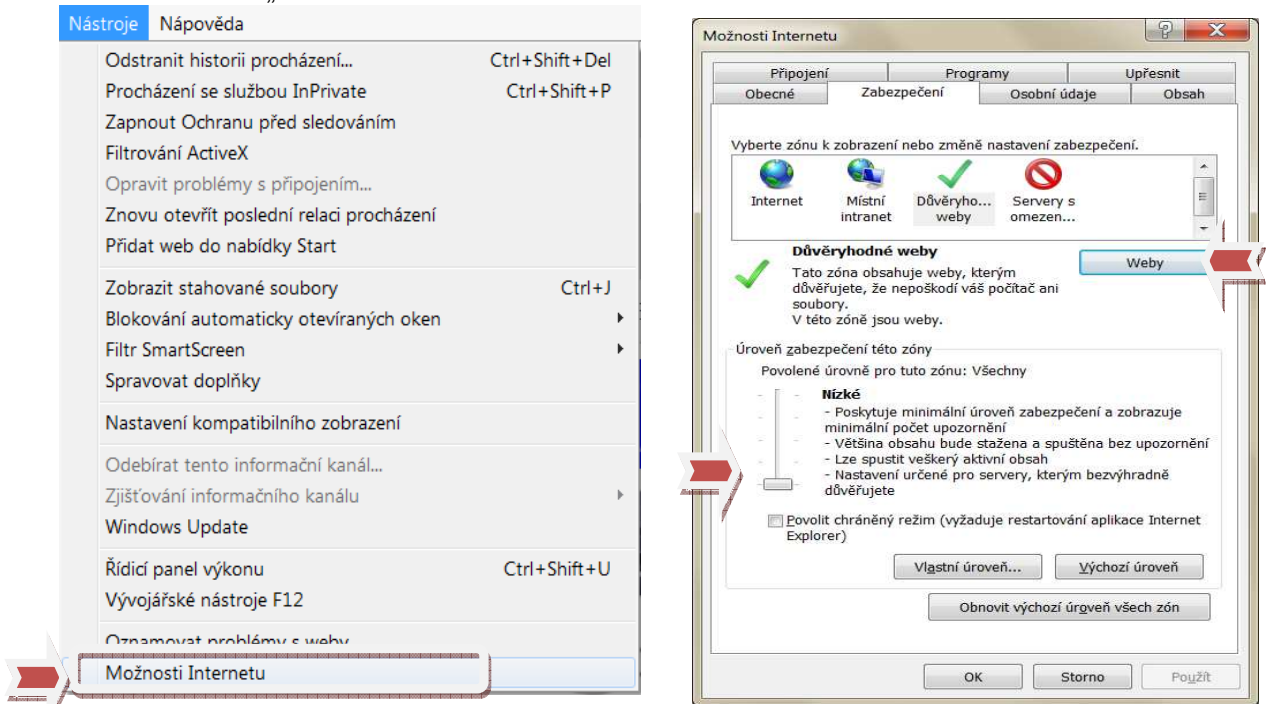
Nástroje Nápověda

Odstranit historii procházení... Ctrl+Shift+Del
Procházení se službou InPrivate Ctrl+Shift+P
Zapnout Ochranu před sledováním
Filtrování ActiveX
Opravit problémy s připojením...
Znovu otevřít poslední relaci procházení
Přidat web do nabídky Start

Zobrazit stahované soubory Ctrl+J
Blokování automaticky otevíraných oken
Filtr SmartScreen
Spravovat doplňky

Nastavení kompatibilního zobrazení

Odebírat tento informační kanál...
Zjišťování informačního kanálu
Windows Update

Řídicí panel výkonu Ctrl+Shift+U
Vývojářské nástroje F12

Oznamovat problémy s weby

Možnosti Internetu

Možnosti Internetu

Připojení | Programy | Upřesnit
Obecné | Zabezpečení | Osobní údaje | Obsah

Vyberte zónu k zobrazení nebo změně nastavení zabezpečení.

Internet | Místní intranet | Důvěryho... weby | Servery s omezen...

Důvěryhodné weby
Tato zóna obsahuje weby, kterým důvěřujete, že nepoškodí váš počítač ani soubory.
V této zóně jsou weby.

Weby

Úroveň zabezpečení této zóny
Povolené úrovně pro tuto zónu: Všechny

Nízké
- Poskytuje minimální úroveň zabezpečení a zobrazuje minimální počet upozornění
- Většina obsahu bude stažena a spuštěna bez upozornění
- Lze spustit veškerý aktivní obsah
- Nastavení určené pro servery, kterým bezvýhradně důvěřujete

Povolit chráněný režim (vyžaduje restartování aplikace Internet Explorer)

Vlastní úroveň... | Výchozí úroveň

Obnovit výchozí úroveň všech zón

OK | Storno | Použít